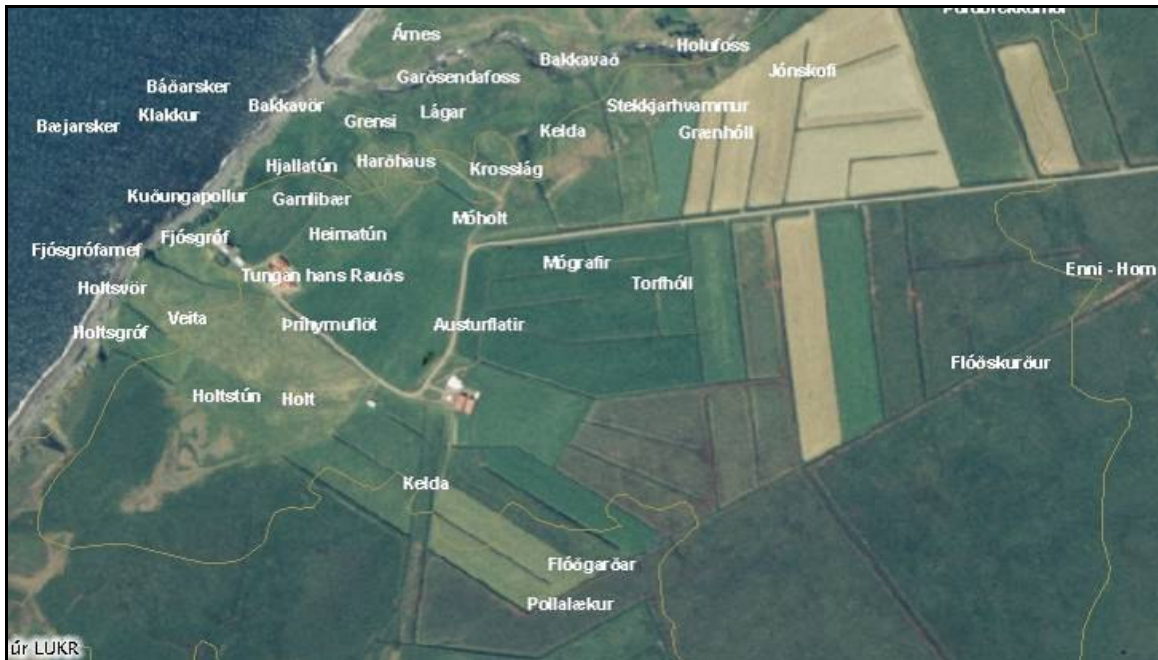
Pórubrekkumör
Árnes
Holufoss
Bakkavað
Garðsendafoss
Jónskofi
Báðarsker
Klakkur
Bakkavör
Bæjarsker
Lágar
Grensi
Stekkjarhvammur
Kelda
Grænhóll
Hjallatún
Harðhaus
Krosslág
Kuðungapollur
Gamlibær
Móholt
Heimatún
Fjósgróf
Fjósgrófarnef
Mógrafir
Tungan hans Rauðs
Torfhóll
Enni - Horn
Holtsvör
Veita
Þrihyrnuflöt
Austurflatir
Holtsgróf
Flóðskurður
Holtstún
Holt
Kelda
Flóðgarðar
Pollalækur
úr LUKR